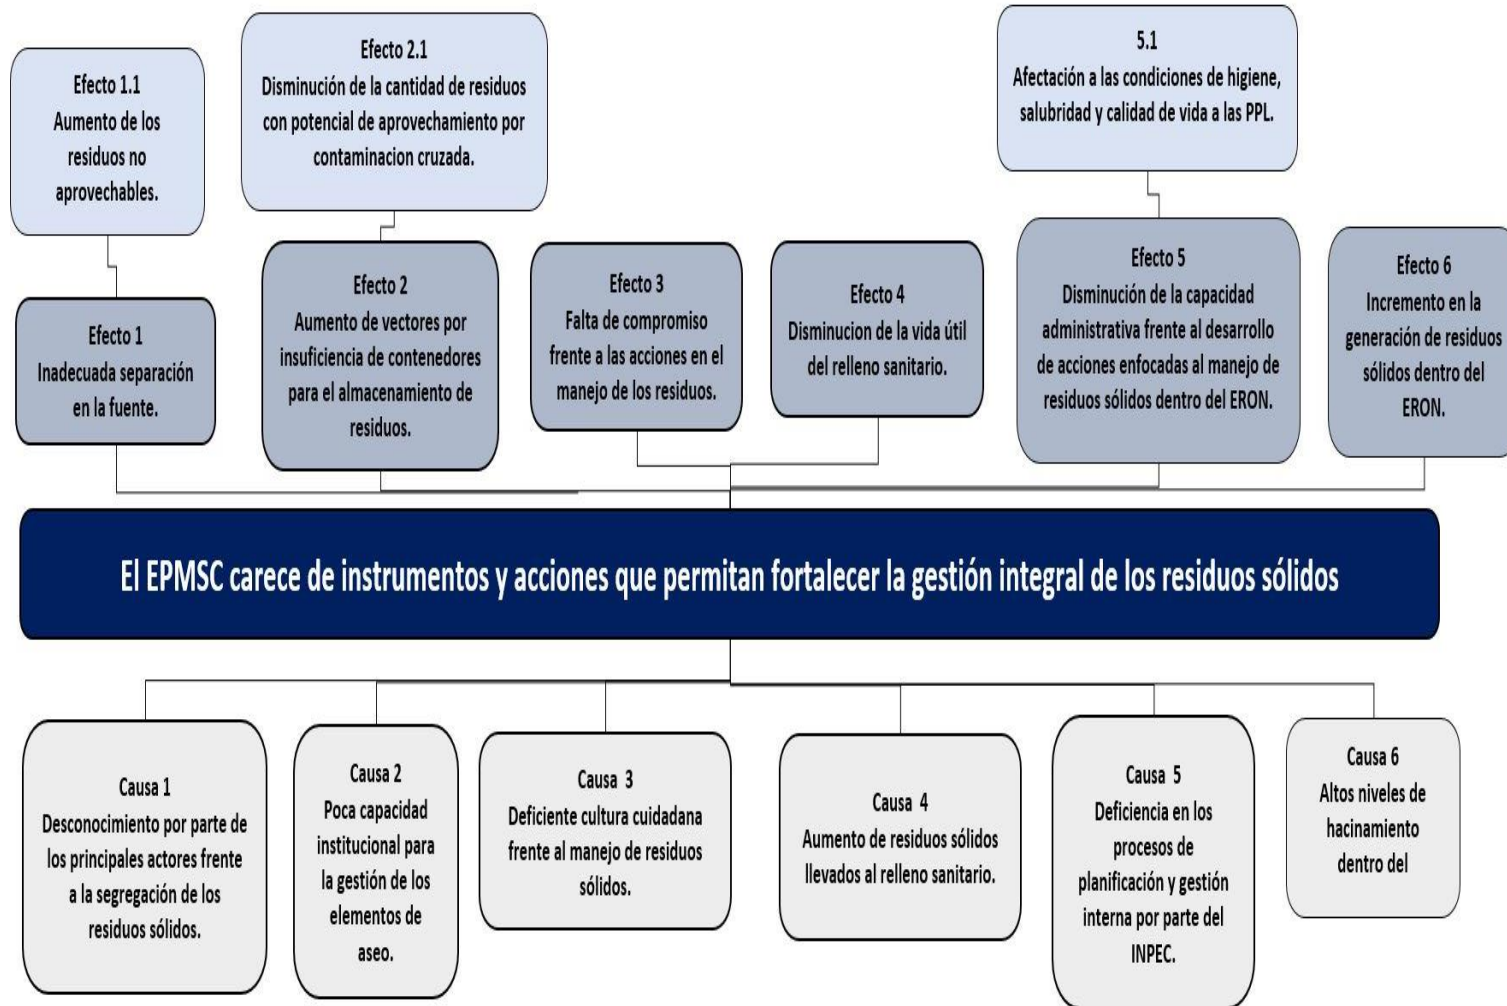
Efecto 1.1
Aumento de los residuos no aprovechables.

Efecto 2.1
Disminución de la cantidad de residuos con potencial de aprovechamiento por contaminacion cruzada.

5.1
Afectación a las condiciones de higiene, salubridad y calidad de vida a las PPL.

Efecto 1
Inadecuada separación en la fuente.

Efecto 2
Aumento de vectores por insuficiencia de contenedores para el almacenamiento de residuos.

Efecto 3
Falta de compromiso frente a las acciones en el manejo de los residuos.

Efecto 4
Disminucion de la vida útil del relleno sanitario.

Efecto 5
Disminución de la capacidad administrativa frente al desarrollo de acciones enfocadas al manejo de residuos sólidos dentro del ERON.

Efecto 6
Incremento en la generación de residuos sólidos dentro del ERON.

El EPMSC carece de instrumentos y acciones que permitan fortalecer la gestión integral de los residuos sólidos

Causa 1
Desconocimiento por parte de los principales actores frente a la segregación de los residuos sólidos.

Causa 2
Poca capacidad institutional para la gestión de los elementos de aseo.

Causa 3
Deficiente cultura cuidadana frente al manejo de residuos sólidos.

Causa 4
Aumento de residuos sólidos llevados al relleno sanitario.

Causa 5
Deficiencia en los procesos de planificación y gestión interna por parte del INPEC.

Causa 6
Altos niveles de hacinamiento dentro del